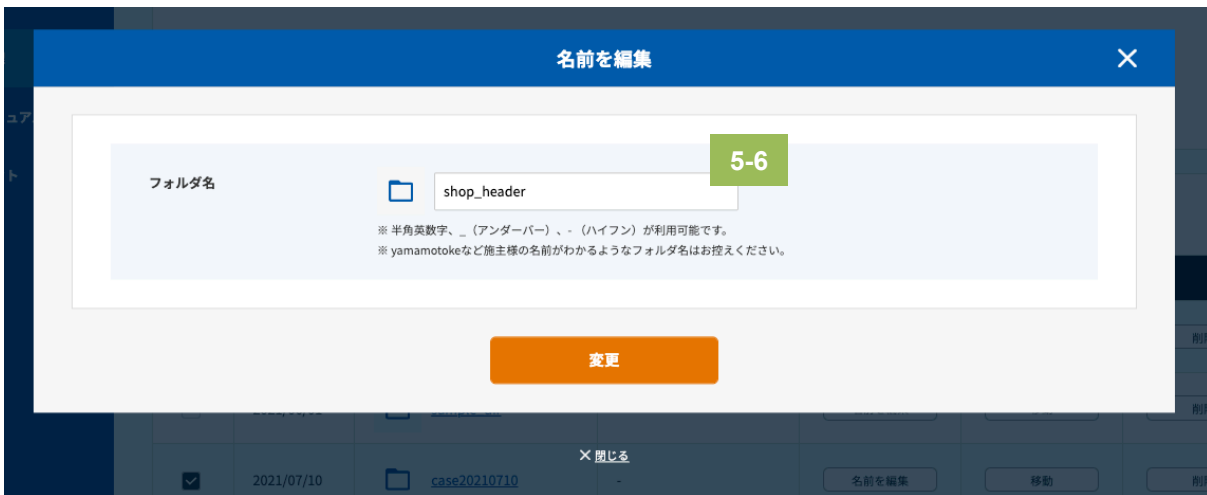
名前を編集

×

フォルダ名

shop_header

5-6

※ 半角英数字、_（アンダーバー）、-（ハイフン）が利用可能です。
※ yamamotokeなど施主様の名前がわかるようなフォルダ名はお控えください。

変更

× 閉じる

2021/07/10

case20210710

-

名前を編集

移動

削